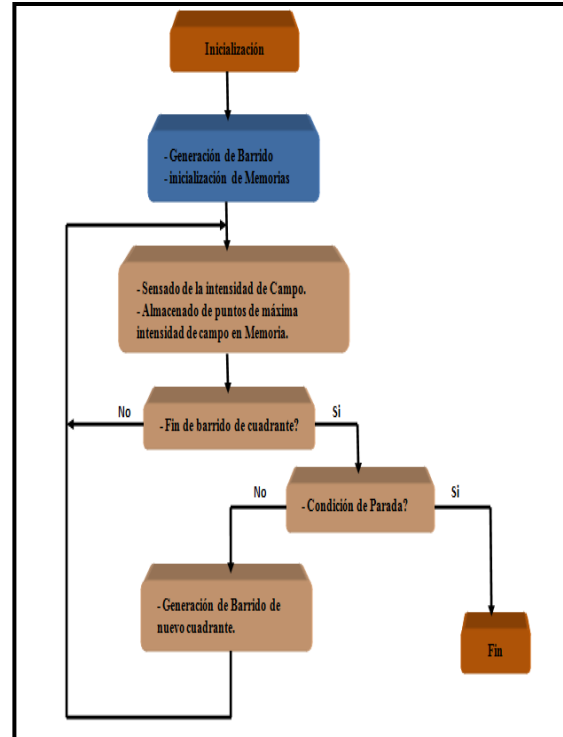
Inicialización

- Generación de Barrido
- inicialización de Memorias

- Sensado de la intensidad de Campo.
- Almacenado de puntos de máxima intensidad de campo en Memoria.

No

- Fin de barrido de cuadrante?

Si

No

- Condición de Parada?

Si

- Generación de Barrido de nuevo cuadrante.

Fin